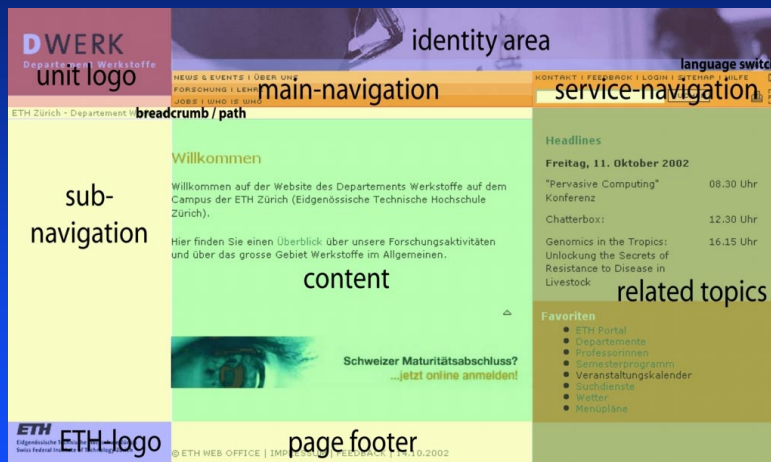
DWERK
Departement Werkstoffe
unit logo

identity area

language switch

NEWS & EVENTS | ÜBER UNS
FORSCHUNG | LEHR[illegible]
JOBS | WHO IS WHO
main-navigation

KONTAKT | FEEDBACK | LOGIN | SITEMAP | HILFE
service-navigation

ETH Zürich - Departement W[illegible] breadcrumb / path

sub-navigation

Willkommen

Willkommen auf der Website des Departements Werkstoffe auf dem Campus der ETH Zürich (Eidgenössische Technische Hochschule Zürich).

Hier finden Sie einen Überblick über unsere Forschungsaktivitäten und über das grosse Gebiet Werkstoffe im Allgemeinen.

content

Schweizer Maturitätsabschluss?
...jetzt online anmelden!

Headlines

Freitag, 11. Oktober 2002

"Pervasive Computing" Konferenz 08.30 Uhr

Chatterbox: 12.30 Uhr

Genomics in the Tropics: Unlocking the Secrets of Resistance to Disease in Livestock 16.15 Uhr

related topics

Favoriten
- ETH Portal
- Departemente
- Professorinnen
- Semesterprogramm
- Veranstaltungskalender
- Suchdienste
- Wetter
- Menüpläne

ETH
Eidgenössische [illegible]
Swiss Federal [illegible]
ETH-logo

© ETH WEB OFFICE | IMPRESSUM | FEEDBACK | 14.10.2002
page footer